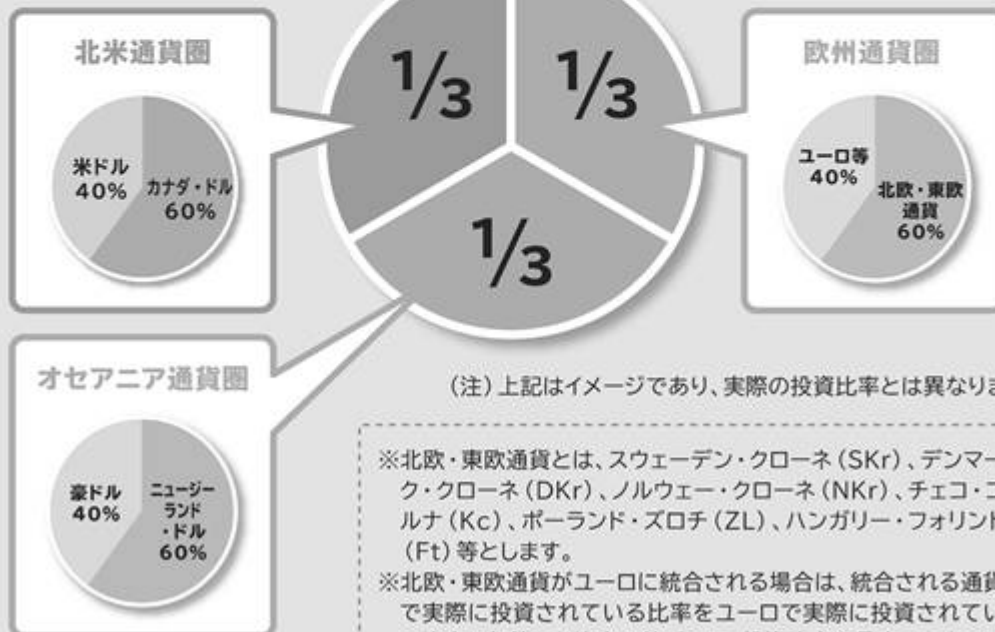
北米通貨圏

米ドル 40%
カナダ・ドル 60%

$\frac{1}{3}$ $\frac{1}{3}$ $\frac{1}{3}$

欧州通貨圏

ユーロ等 40%
北欧・東欧通貨 60%

オセアニア通貨圏

豪ドル 40%
ニュージーランド・ドル 60%

（注）上記はイメージであり、実際の投資比率とは異なりま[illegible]

※北欧・東欧通貨とは、スウェーデン・クローネ（SKr）、デンマーク・クローネ（DKr）、ノルウェー・クローネ（NKr）、チェコ・コ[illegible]ルナ（Kc）、ポーランド・ズロチ（ZL）、ハンガリー・フォリン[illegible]（Ft）等とします。
※北欧・東欧通貨がユーロに統合される場合は、統合される通貨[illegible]で実際に投資されている比率をユーロで実際に投資されてい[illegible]